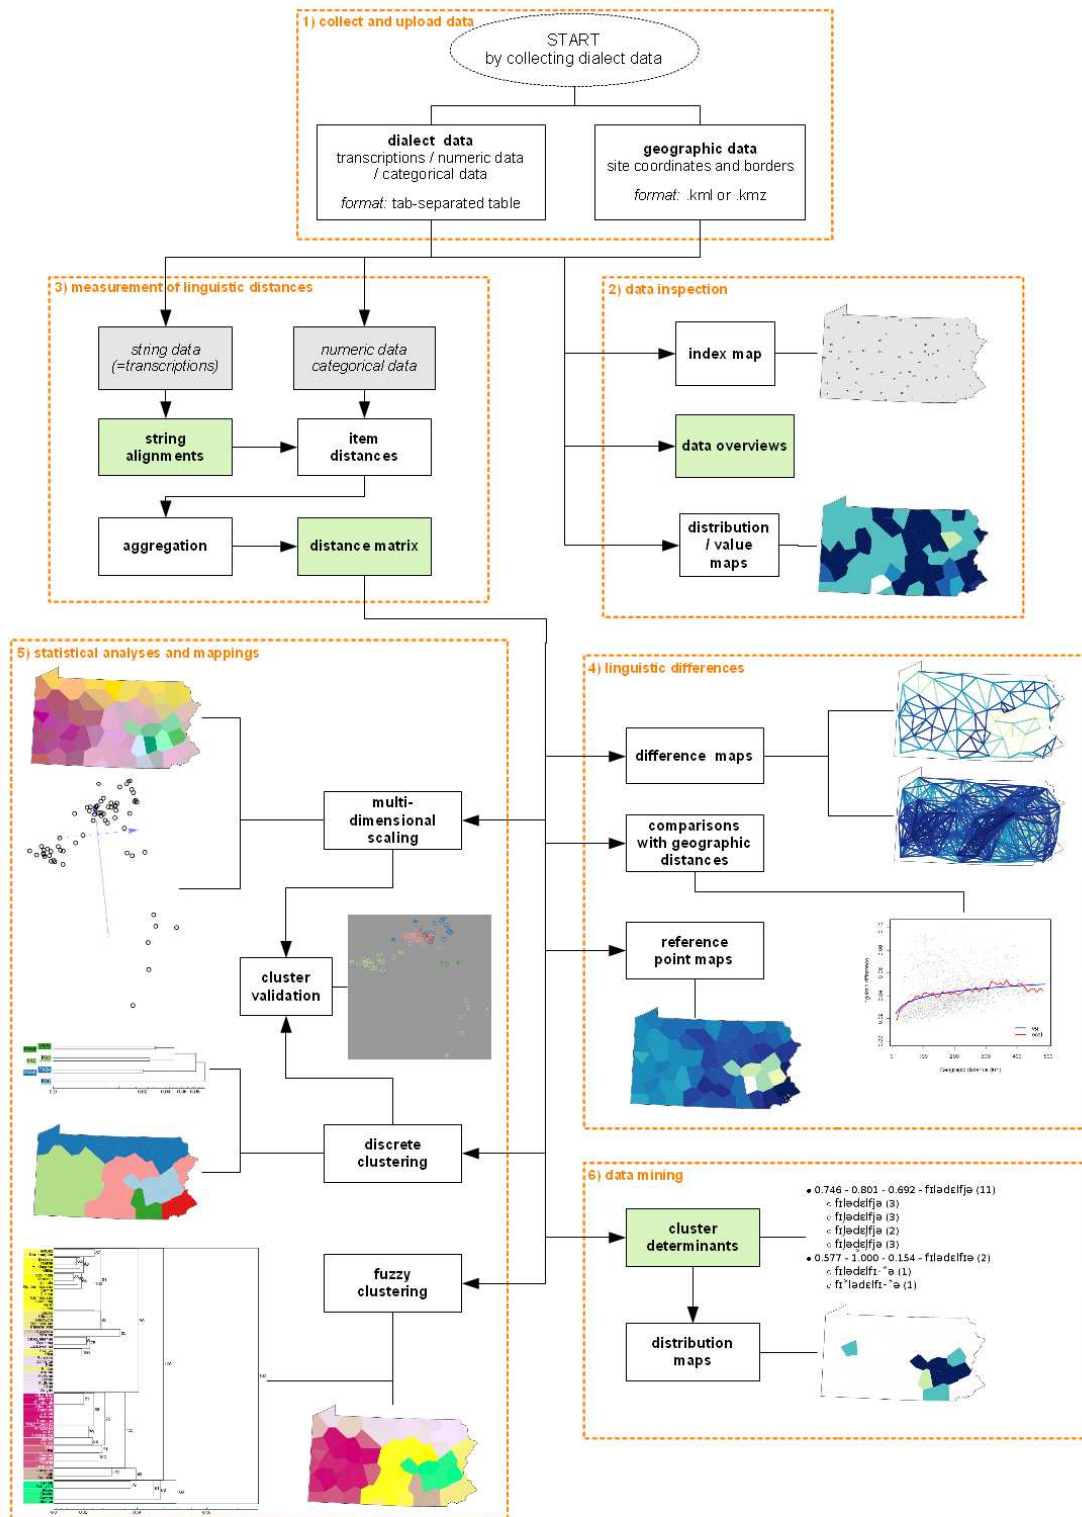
1) collect and upload data

START
by collecting dialect data

dialect data
transcriptions / numeric data / categorical data
format: tab-separated table

geographic data
site coordinates and borders
format: .kml or .kmz

3) measurement of linguistic distances

string data (=transcriptions)

numeric data
categorical data

string alignments

item distances

aggregation

distance matrix

2) data inspection

index map

data overviews

distribution / value maps

5) statistical analyses and mappings

multi-dimensional scaling

cluster validation

discrete clustering

fuzzy clustering

4) linguistic differences

difference maps

comparisons with geographic distances

reference point maps

6) data mining

cluster determinants

distribution maps

• 0.746 - 0.801 - 0.692 - fɪlədɛlfjə (11)
◦ fɪlədɛlfjə (3)
◦ fɪlədɛlfjə (3)
◦ fɪlədɛlfjə (2)
◦ fɪlədɛlfjə (3)
• 0.577 - 1.000 - 0.154 - fɪlədɛlfɪə (2)
◦ fɪlədɛlfɪ-ˆə (1)
◦ fɪˆlədɛlfɪ-ˆə (1)

Geographic distance (km)